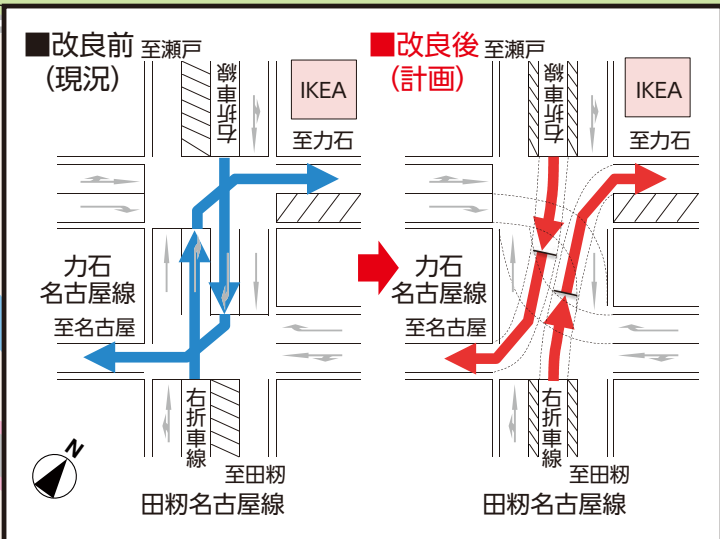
■改良前 至瀬戸
(現況)

右折車線

IKEA

至力石

力石
名古屋線

至名古屋

右折車線

至田籾

田籾名古屋線

■改良後 至瀬戸
(計画)

右折車線

IKEA

至力石

力石
名古屋線

至名古屋

右折車線

至田籾

田籾名古屋線

N